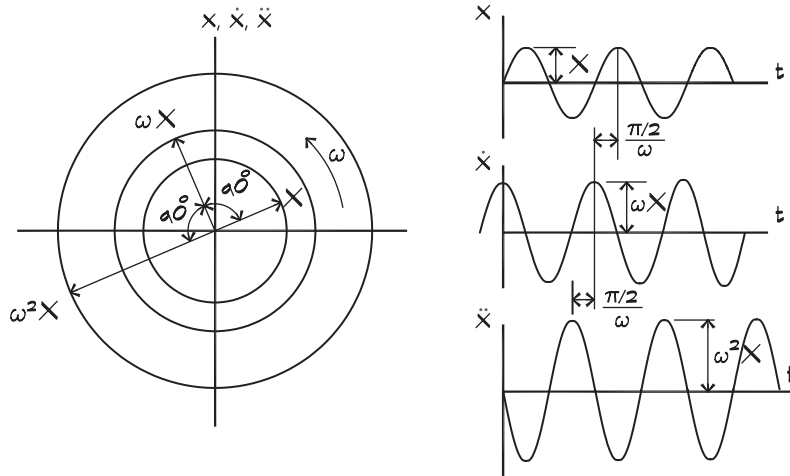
$x, \dot{x}, \ddot{x}$

$\omega X$

$\omega$

$90^\circ$

$90^\circ$

$X$

$\omega^2 X$

$x$

$X$

$t$

$\frac{\pi/2}{\omega}$

$\dot{x}$

$\omega X$

$t$

$\frac{\pi/2}{\omega}$

$\ddot{x}$

$\omega^2 X$

$t$